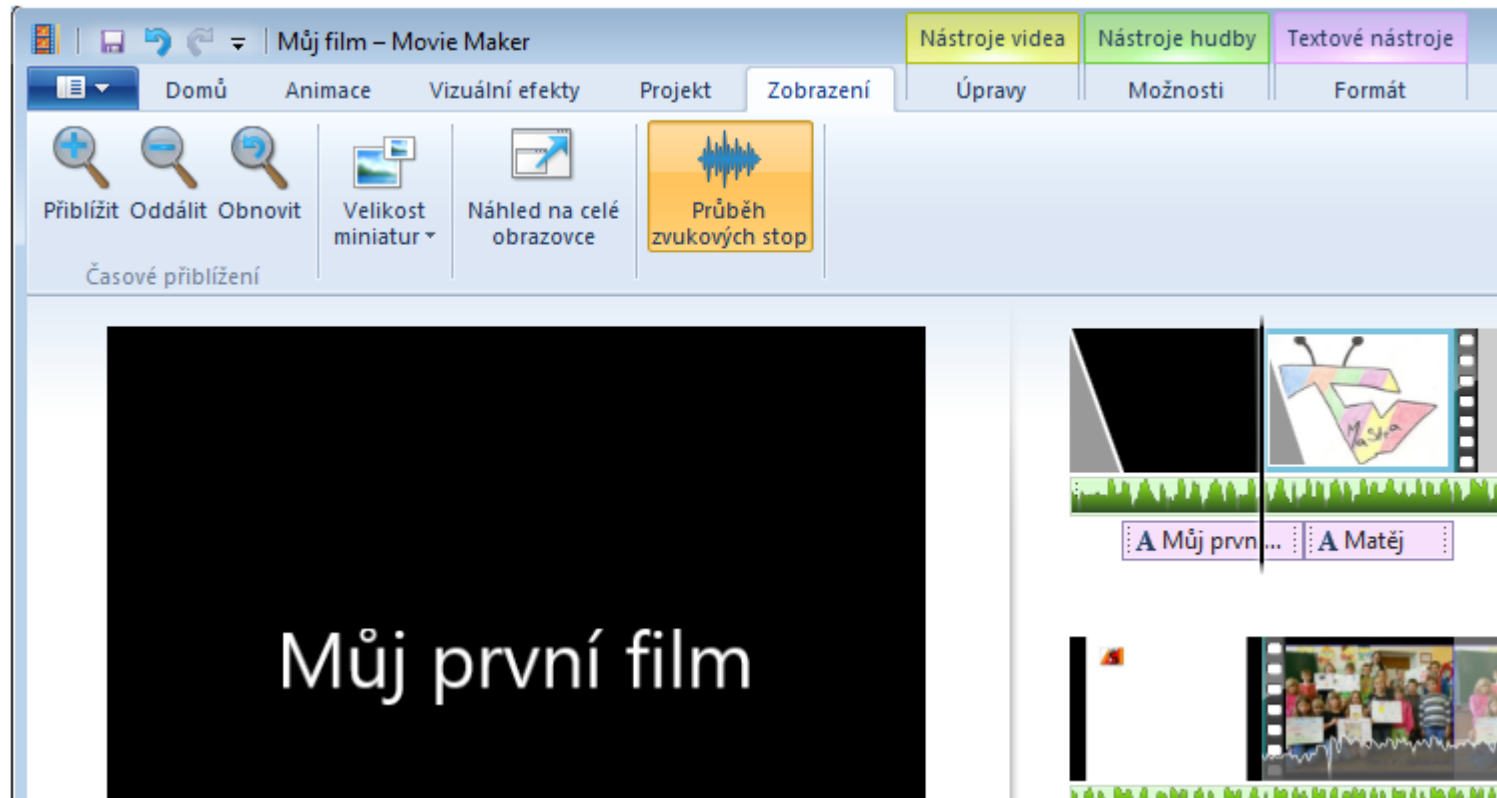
Můj film – Movie Maker

Nástroje videa | Nástroje hudby | Textové nástroje

Domů | Animace | Vizuální efekty | Projekt | Zobrazení | Úpravy | Možnosti | Formát

Přiblížit | Oddálit | Obnovit

Časové přiblížení

Velikost miniatur

Náhled na celé obrazovce

Průběh zvukových stop

Můj první film

A Můj prvn...

A Matěj

Maška